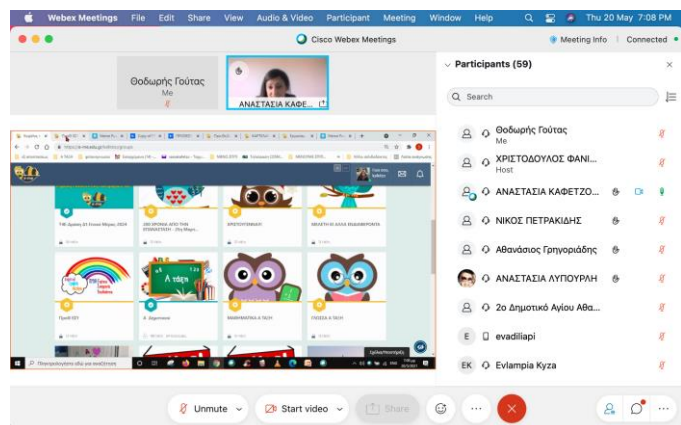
Webex Meetings File Edit Share View Audio & Video Participant Meeting Window Help Thu 20 May 7:08 PM

Cisco Webex Meetings

Meeting Info | Connected

Θοδωρής Γούτας
Me

ΑΝΑΣΤΑΣΙΑ ΚΑΦΕ...

Participants (59)

Search

Θοδωρής Γούτας
Me

ΧΡΙΣΤΟΔΟΥΛΟΣ ΦΑΝΙ...
Host

ΑΝΑΣΤΑΣΙΑ ΚΑΦΕΤΖΟ...

ΝΙΚΟΣ ΠΕΤΡΑΚΙΔΗΣ

Αθανάσιος Γρηγοριάδης

ΑΝΑΣΤΑΣΙΑ ΛΥΠΟΥΡΛΗ

2ο Δημοτικό Αγίου Αθα...

E evadiliapi

EK Evlampia Kyza

ΧΡΙΣΤΟΥΓΕΝΝΑ

ΜΕΛΕΤΗ ΣΤΗ ΑΙΘΟΥΣΑ ΕΚΔΗΛΩΣΕΩΝ

Α τάξη

ΜΑΘΗΜΑΤΙΚΑ Α ΤΑΞΗ

ΓΛΩΣΣΑ Α ΤΑΞΗ

Πληκτρολογήστε εδώ για αναζήτηση

Unmute

Start video

Share